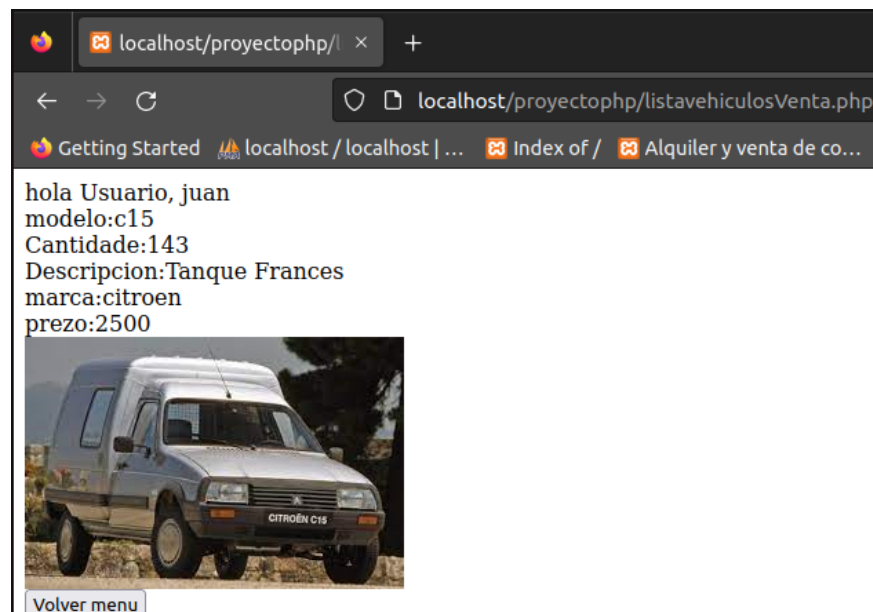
localhost/proyectophp/l ×
+
localhost/proyectophp/listavehiculosVenta.php
Getting Started
localhost / localhost | ...
Index of /
Alquiler y venta de co...

hola Usuario, juan
modelo:c15
Cantidade:143
Descripcion:Tanque Frances
marca:citroen
prezo:2500

CITROËN C15

Volver menu